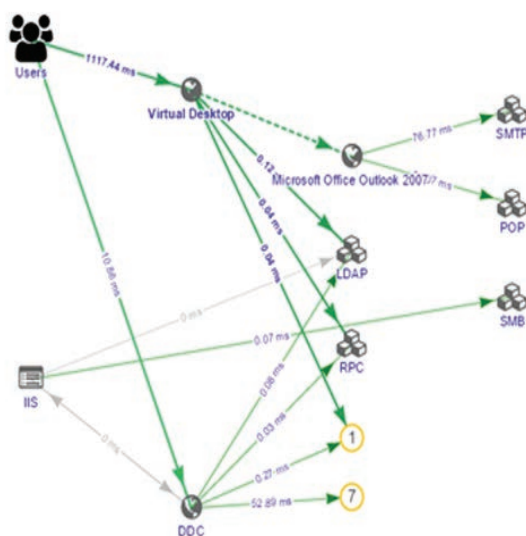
Users

1117.44 ms

Virtual Desktop

76.77 ms

SMTP

Microsoft Office Outlook 2007

77 ms

POP

0.13

0.04 ms

0.04 ms

LDAP

10.86 ms

0 ms

SMB

0.07 ms

IIS

RPC

0.08 ms

0 ms

0.03 ms

1

0.27 ms

52.89 ms

7

DDC